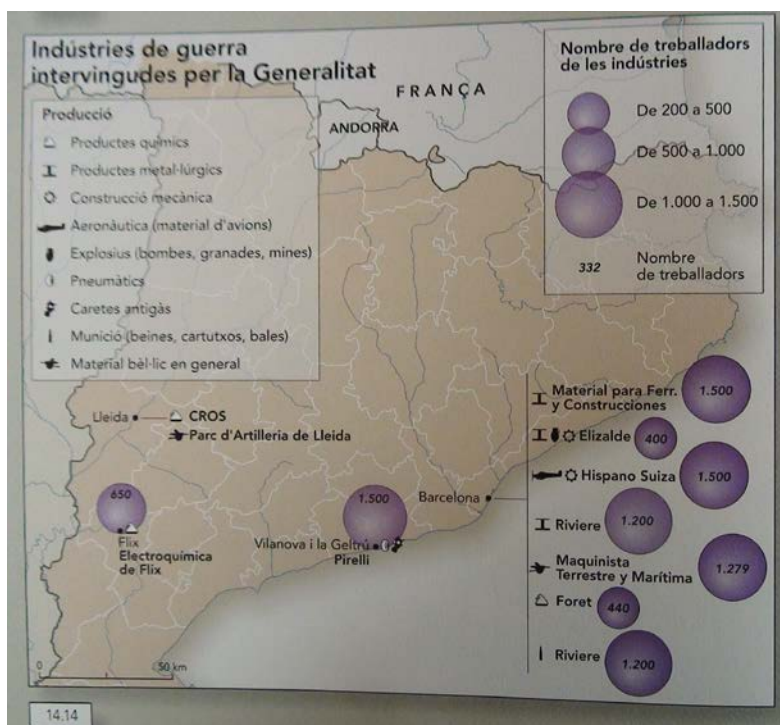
Indústries de guerra intervingudes per la Generalitat

Nombre de treballadors de les indústries

De 200 a 500

De 500 a 1.000

De 1.000 a 1.500

332 Nombre de treballadors

FRANÇA

ANDORRA

Producció

Productes químics

Productes metal·lúrgics

Construcció mecànica

Aeronàutica (material d'avions)

Explosius (bombes, granades, mines)

Pneumàtics

Caretes antigàs

Munició (beines, cartutxos, bales)

Material bèl·lic en general

Lleida

CROS

Parc d'Artilleria de Lleida

650

Flix

Electroquímica de Flix

1.500

Vilanova i la Geltrú

Pirelli

Barcelona

Material para Ferr. y Construcciones

1.500

Elizalde

400

Hispano Suiza

1.500

Riviere

1.200

Maquinista Terrestre y Marítima

1.279

Foret

440

Riviere

1.200

0

50 km

14.14